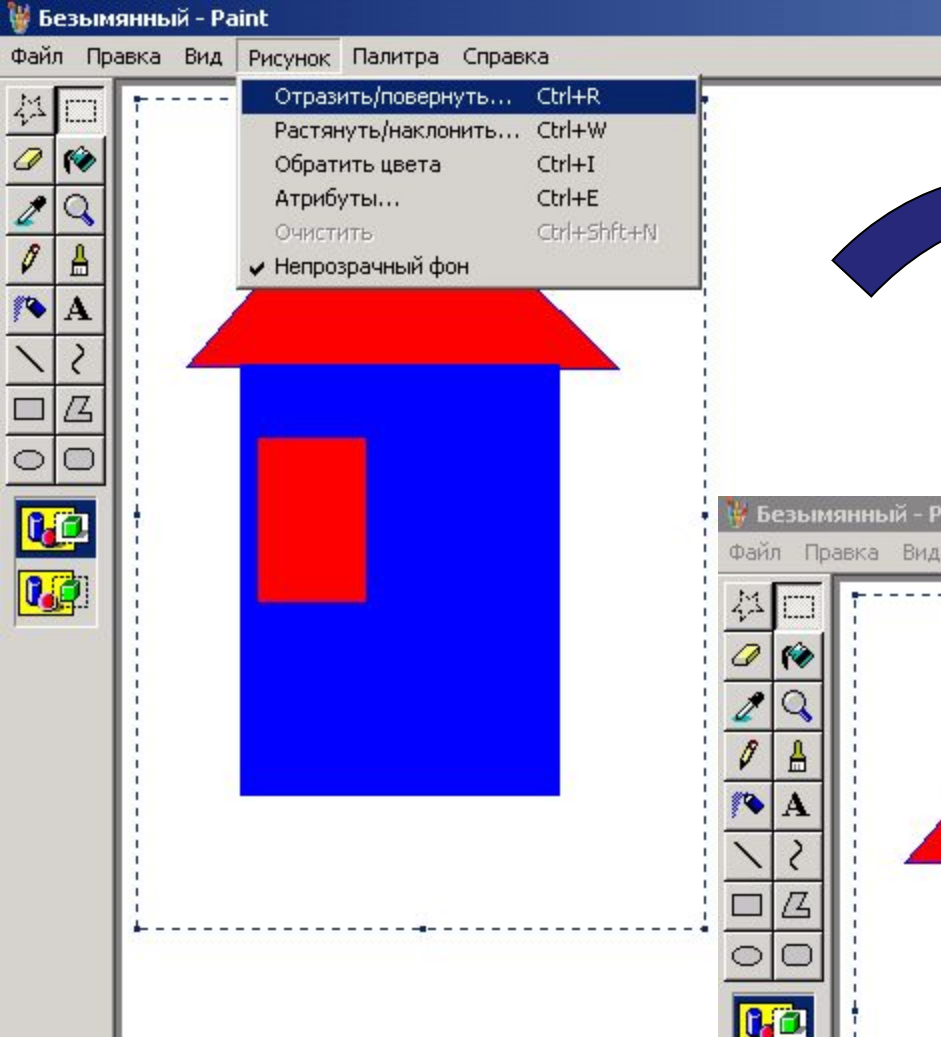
Безымянный - Paint

Файл Правка Вид Рисунок Палитра Справка

Отразить/повернуть... Ctrl+R
Растянуть/наклонить... Ctrl+W
Обратить цвета Ctrl+I
Атрибуты... Ctrl+E
Очистить Ctrl+Shft+N
Непрозрачный фон

A

Безымянный - P
Файл Правка Вид

A